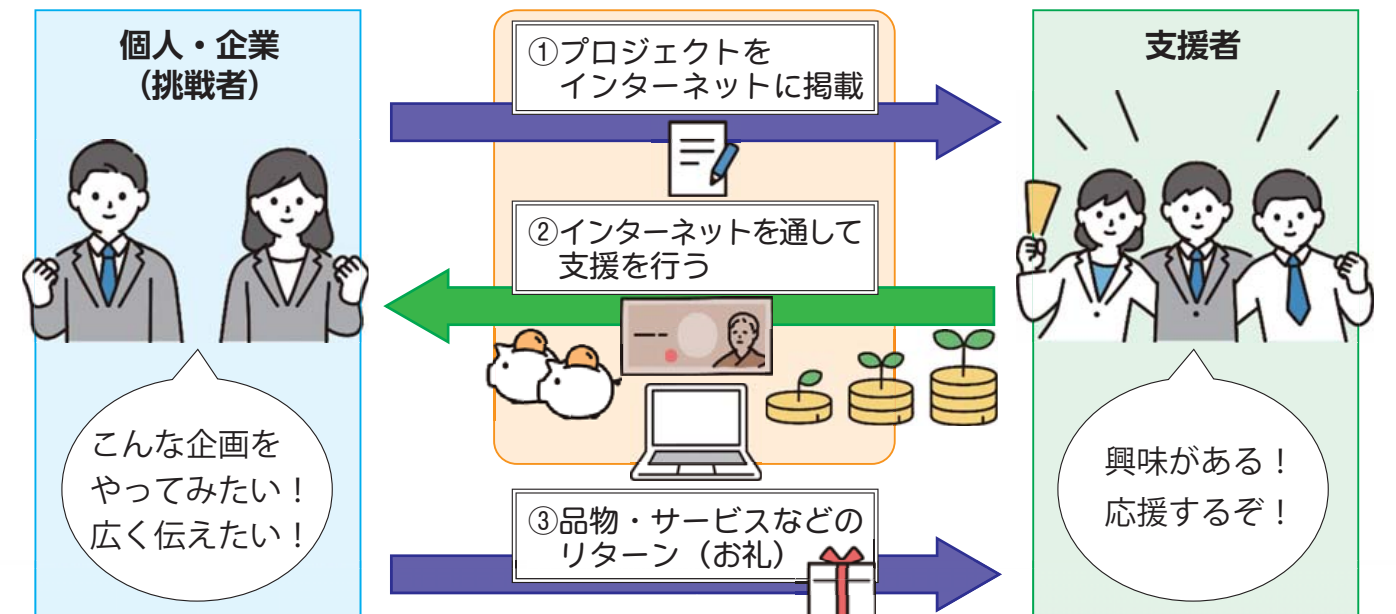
個人・企業
（挑戦者）

①プロジェクトを
インターネットに掲載

支援者

②インターネットを通して
支援を行う

こんな企画を
やってみたい！
広く伝えたい！

興味がある！
応援するぞ！

③品物・サービスなどの
リターン（お礼）